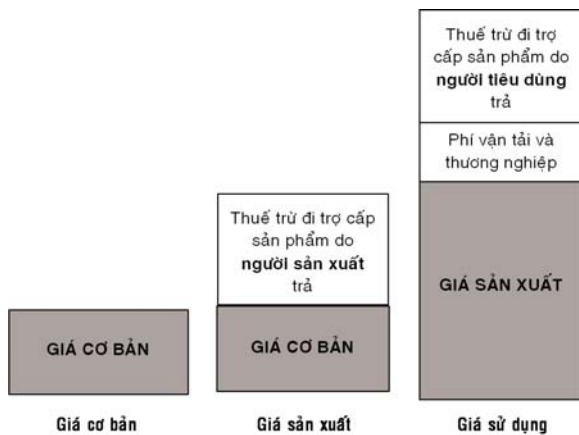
Thuế trừ đi trợ cấp sản phẩm do **người tiêu dùng** trả

Phí vận tải và thương nghiệp

Thuế trừ đi trợ cấp sản phẩm do **người sản xuất** trả

GIÁ SẢN XUẤT

GIÁ CƠ BẢN

GIÁ CƠ BẢN

Giá cơ bản

Giá sản xuất

Giá sử dụng